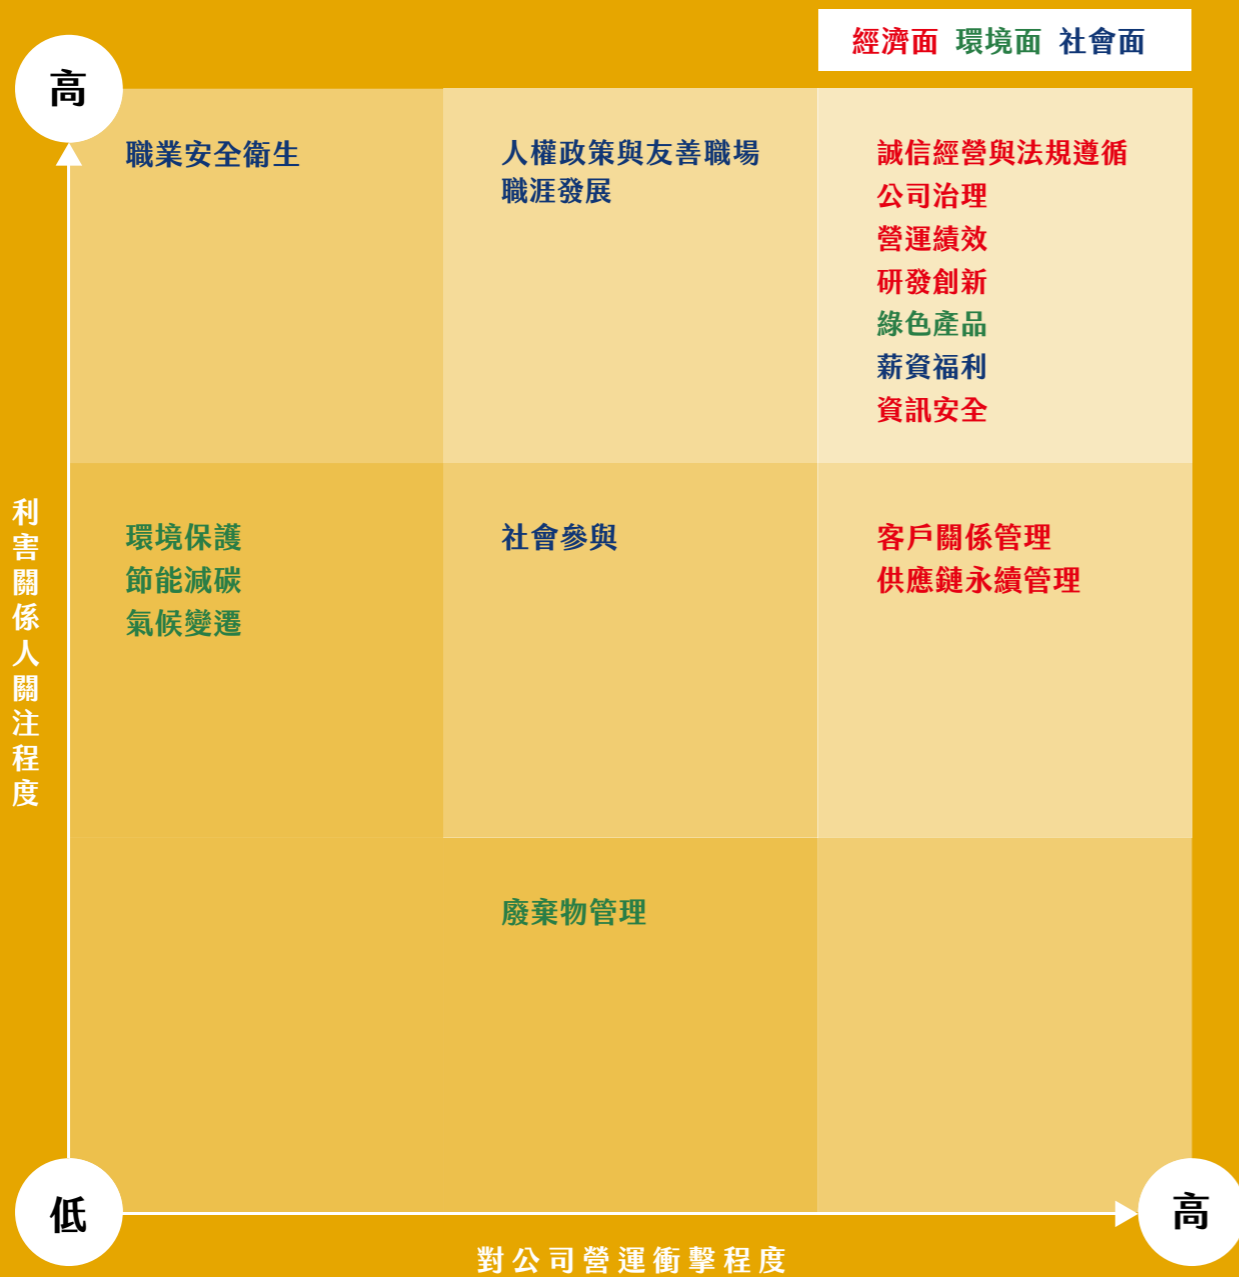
經濟面 環境面 社會面

高

職業安全衛生

人權政策與友善職場
職涯發展

誠信經營與法規遵循
公司治理
營運績效
研發創新
綠色產品
薪資福利
資訊安全

利害關係人關注程度

環境保護
節能減碳
氣候變遷

社會參與

客戶關係管理
供應鏈永續管理

廢棄物管理

低

高

對公司營運衝擊程度